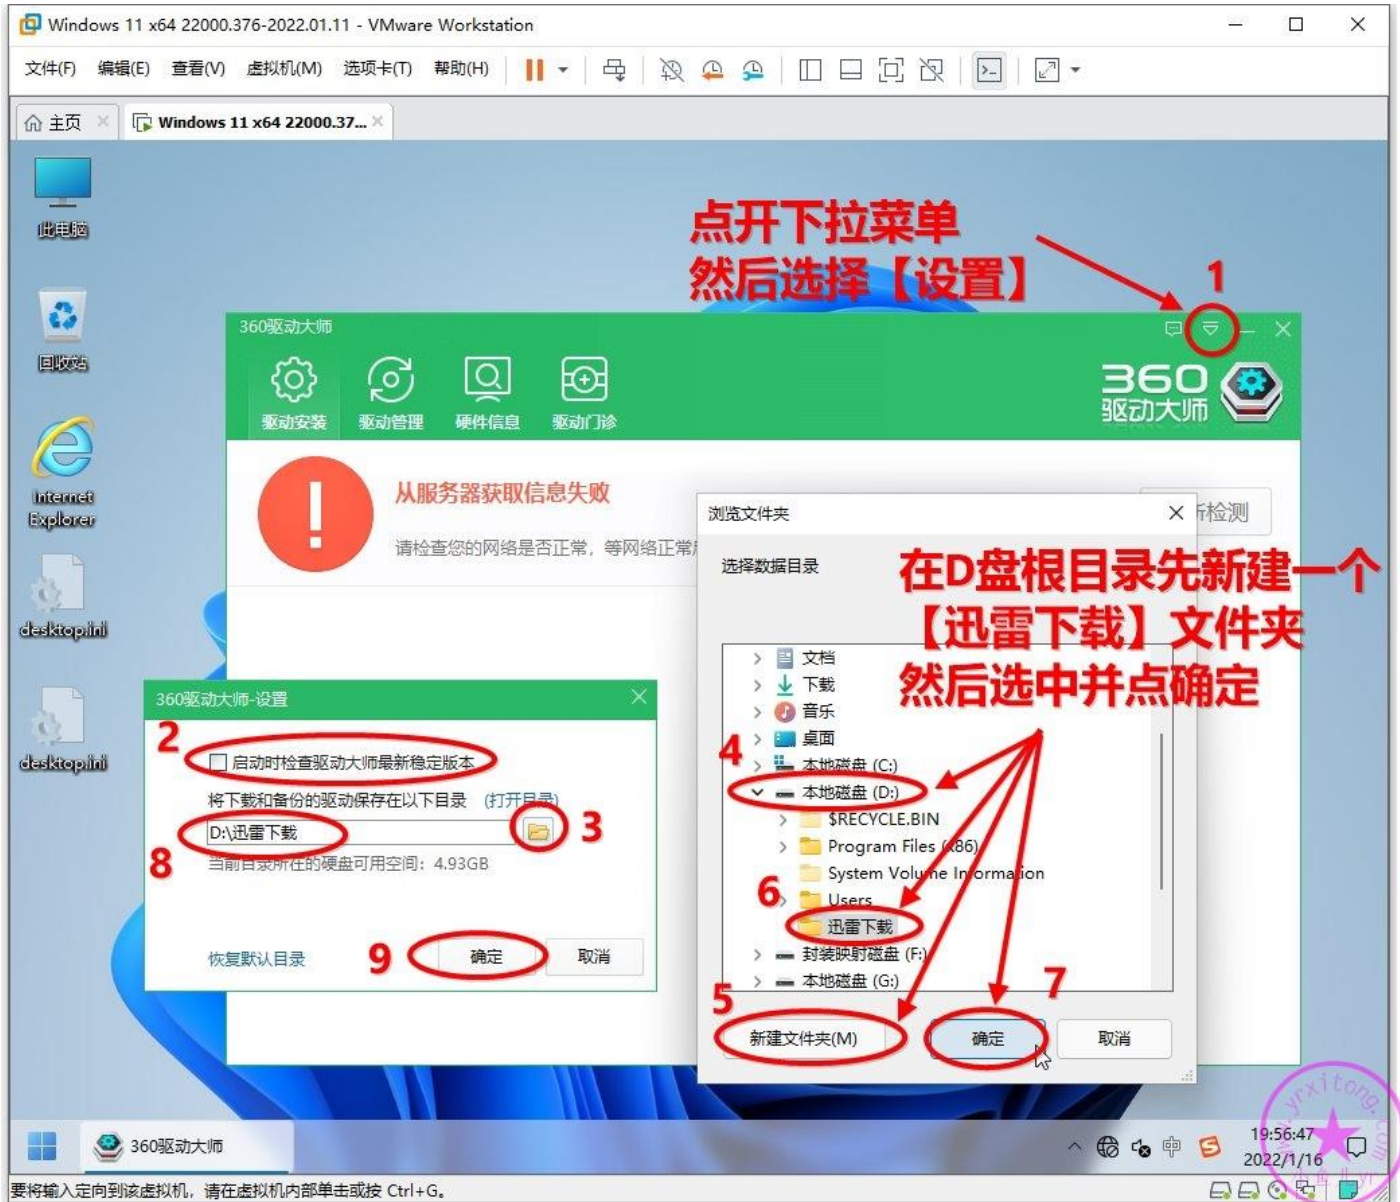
Windows 11 x64 22000.376-2022.01.11 - VMware Workstation

文件(F) 编辑(E) 查看(V) 虚拟机(M) 选项卡(T) 帮助(H)

主页 Windows 11 x64 22000.37...

此电脑

回收站

Internet Explorer

desktop.ini

desktop.ini

点开下拉菜单
然后选择【设置】

1

360驱动大师

驱动安装 驱动管理 硬件信息 驱动门诊

360 驱动大师

从服务器获取信息失败

请检查您的网络是否正常，等网络正常后

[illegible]检测

浏览文件夹

选择数据目录

在D盘根目录先新建一个
【迅雷下载】文件夹
然后选中并点确定

文档
下载
音乐
桌面
本地磁盘 (C:)
本地磁盘 (D:)
$RECYCLE.BIN
Program Files (x86)
System Volume Information
Users
迅雷下载
封装映射磁盘 (F:)
本地磁盘 (G:)

4

6

5

7

新建文件夹(M) 确定 取消

360驱动大师-设置

2

启动时检查驱动大师最新稳定版本

将下载和备份的驱动保存在以下目录 (打开目录)

D:\迅雷下载

3

8

当前目录所在的硬盘可用空间：4.93GB

恢复默认目录

9

确定 取消

360驱动大师

中

19:56:47
2022/1/16

要将输入定向到该虚拟机，请在虚拟机内部单击或按 Ctrl+G。

yrxitong.com